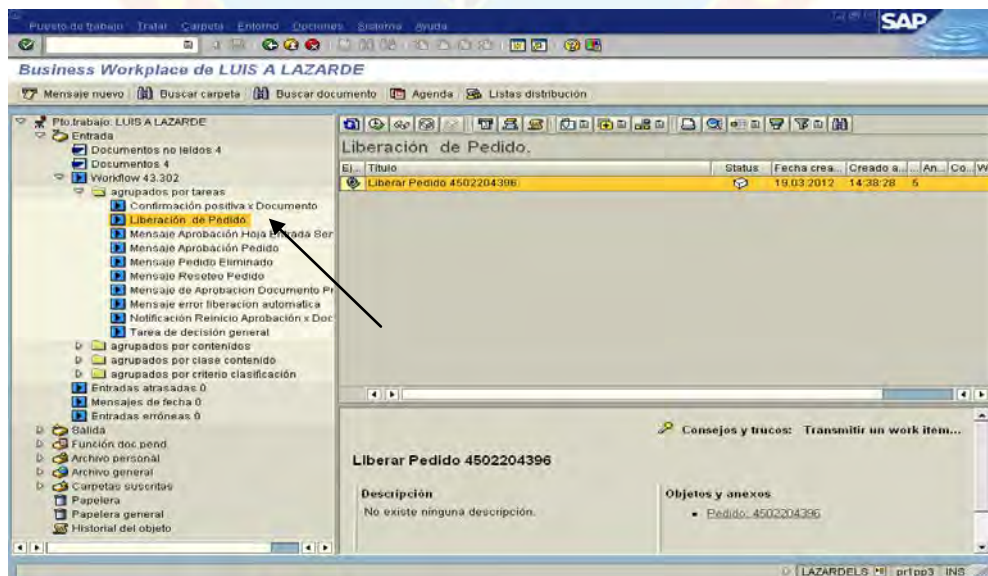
Puesto de trabajo Tratar Carpeta Entorno Opciones Sistema Ayuda

SAP

Business Workplace de LUIS A LAZARDE

Mensaje nuevo Buscar carpeta Buscar documento Agenda Listas distribución

Pto.trabajo: LUIS A LAZARDE
Entrada
Documentos no leídos 4
Documentos 4
Workflow 43.302
agrupados por tareas
Confirmación positiva x Documento
Liberación de Pedido
Mensaje Aprobación Hoja Entrada Ser
Mensaje Aprobación Pedido
Mensaje Pedido Eliminado
Mensaje Reseteo Pedido
Mensaje de Aprobacion Documento Pr
Mensaje error liberacion automatica
Notificación Reinicio Aprobación x Doc
Tarea de decisión general
agrupados por contenidos
agrupados por clase contenido
agrupados por criterio clasificación
Entradas atrasadas 0
Mensajes de fecha 0
Entradas erróneas 0
Salida
Función doc.pend.
Archivo personal
Archivo general
Carpetas suscritas
Papelera
Papelera general
Historial del objeto

Liberación de Pedido.

| E... | Título | Status | Fecha crea... | Creado a... | An... | Co... | W |
|---|---|---|---|---|---|---|---|
| | Liberar Pedido 4502204396 | | 19.03.2012 | 14:38:28 | 5 | | |

Consejos y trucos: Transmitir un work item...

Liberar Pedido 4502204396

Descripción
No existe ninguna descripción.

Objetos y anexos
• Pedido: 4502204396

LAZARDELS prfpp3 INS